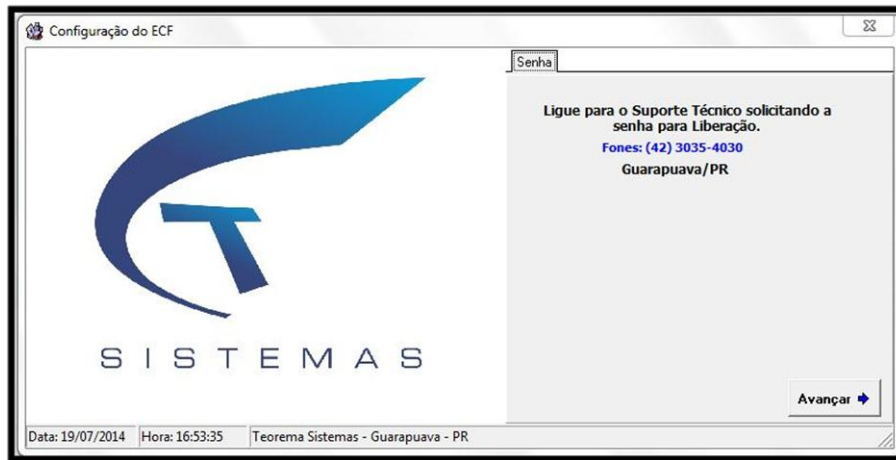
Configuração do ECF

SISTEMAS

Senha

Ligue para o Suporte Técnico solicitando a senha para Liberação.

Fones: (42) 3035-4030

Guarapuava/PR

Avançar

Data: 19/07/2014 | Hora: 16:53:35 | Teorema Sistemas - Guarapuava - PR